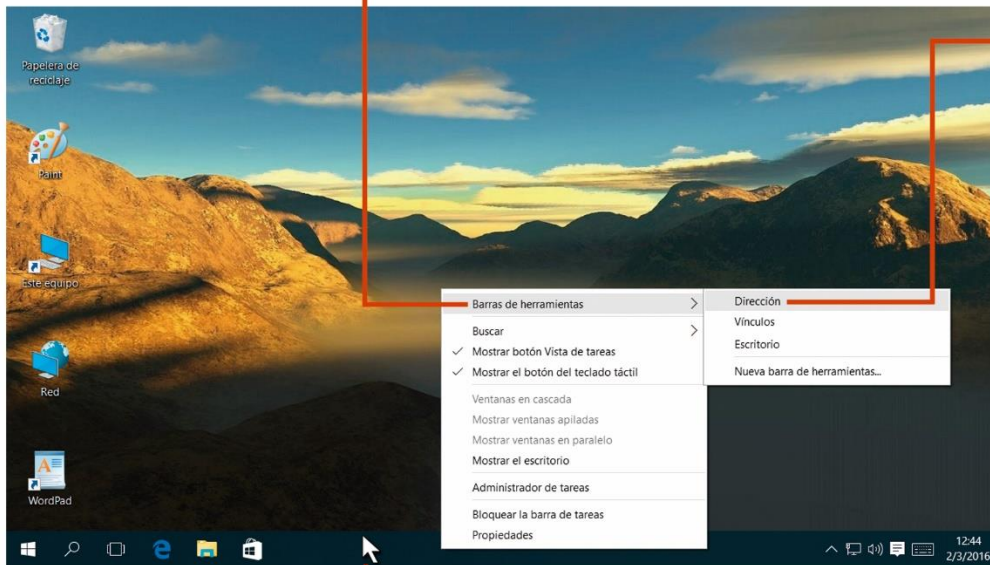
Papelera de reciclaje

Paint

Este equipo

Red

WordPad

Barras de herramientas
Buscar
Mostrar botón Vista de tareas
Mostrar el botón del teclado táctil
Ventanas en cascada
Mostrar ventanas apiladas
Mostrar ventanas en paralelo
Mostrar el escritorio
Administrador de tareas
Bloquear la barra de tareas
Propiedades

Dirección
Vínculos
Escritorio
Nueva barra de herramientas...

12:44
2/3/2016